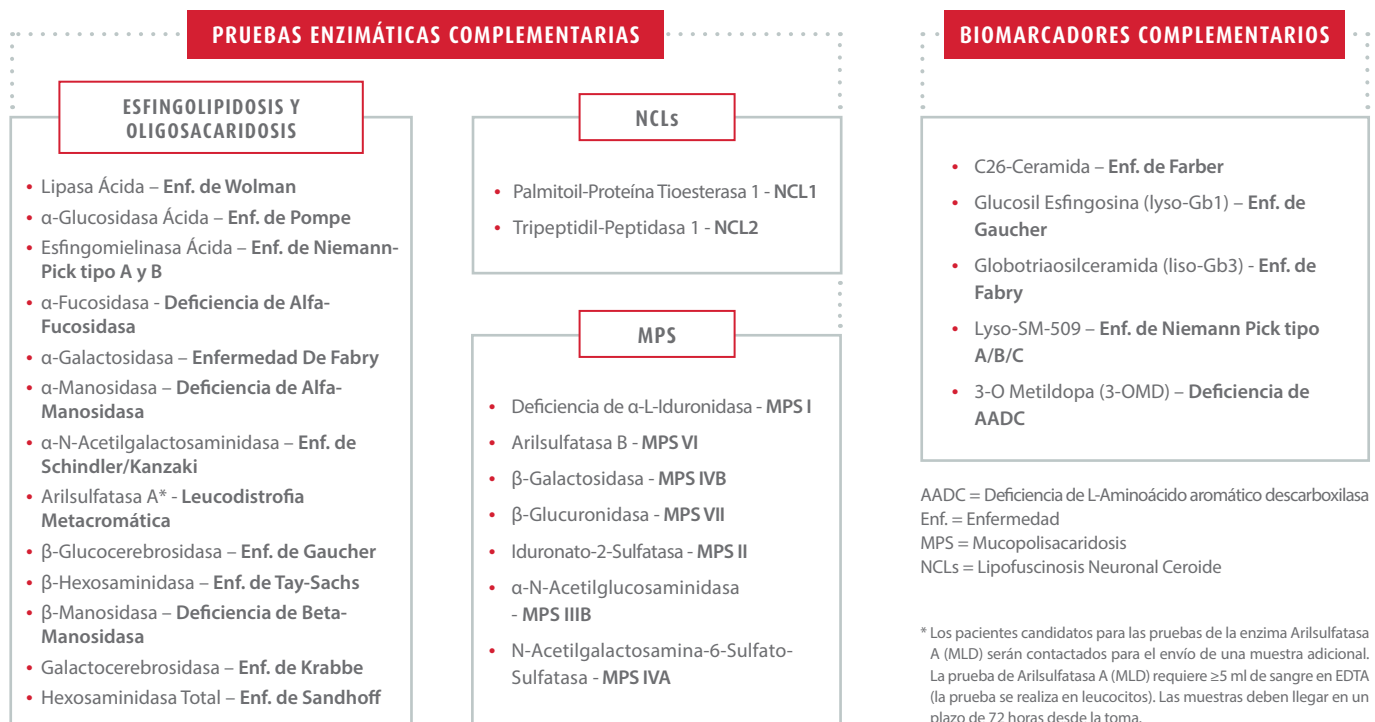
PRUEBAS ENZIMÁTICAS COMPLEMENTARIAS

ESFINGOLIPIDOSIS Y OLIGOSACARIDOSIS

• Lipasa Ácida – Enf. de Wolman
• α-Glucosidasa Ácida – Enf. de Pompe
• Esfingomielinasa Ácida – Enf. de Niemann-Pick tipo A y B
• α-Fucosidasa - Deficiencia de Alfa-Fucosidasa
• α-Galactosidasa – Enfermedad De Fabry
• α-Manosidasa – Deficiencia de Alfa-Manosidasa
• α-N-Acetilgalactosaminidasa – Enf. de Schindler/Kanzaki
• Arilsulfatasa A* - Leucodistrofia Metacromática
• β-Glucocerebrosidasa – Enf. de Gaucher
• β-Hexosaminidasa – Enf. de Tay-Sachs
• β-Manosidasa – Deficiencia de Beta-Manosidasa
• Galactocerebrosidasa – Enf. de Krabbe
• Hexosaminidasa Total – Enf. de Sandhoff

NCLs

• Palmitoil-Proteína Tioesterasa 1 - NCL1
• Tripeptidil-Peptidasa 1 - NCL2

MPS

• Deficiencia de α-L-Iduronidasa - MPS I
• Arilsulfatasa B - MPS VI
• β-Galactosidasa - MPS IVB
• β-Glucuronidasa - MPS VII
• Iduronato-2-Sulfatasa - MPS II
• α-N-Acetilglucosaminidasa - MPS IIIB
• N-Acetilgalactosamina-6-Sulfato-Sulfatasa - MPS IVA

BIOMARCADORES COMPLEMENTARIOS

• C26-Ceramida – Enf. de Farber
• Glucosil Esfingosina (lyso-Gb1) – Enf. de Gaucher
• Globotriaosilceramida (liso-Gb3) - Enf. de Fabry
• Lyso-SM-509 – Enf. de Niemann Pick tipo A/B/C
• 3-O Metildopa (3-OMD) – Deficiencia de AADC

AADC = Deficiencia de L-Aminoácido aromático descarboxilasa
Enf. = Enfermedad
MPS = Mucopolisacaridosis
NCLs = Lipofuscinosis Neuronal Ceroide

* Los pacientes candidatos para las pruebas de la enzima Arilsulfatasa A (MLD) serán contactados para el envío de una muestra adicional. La prueba de Arilsulfatasa A (MLD) requiere ≥5 ml de sangre en EDTA (la prueba se realiza en leucocitos). Las muestras deben llegar en un plazo de 72 horas desde la toma.